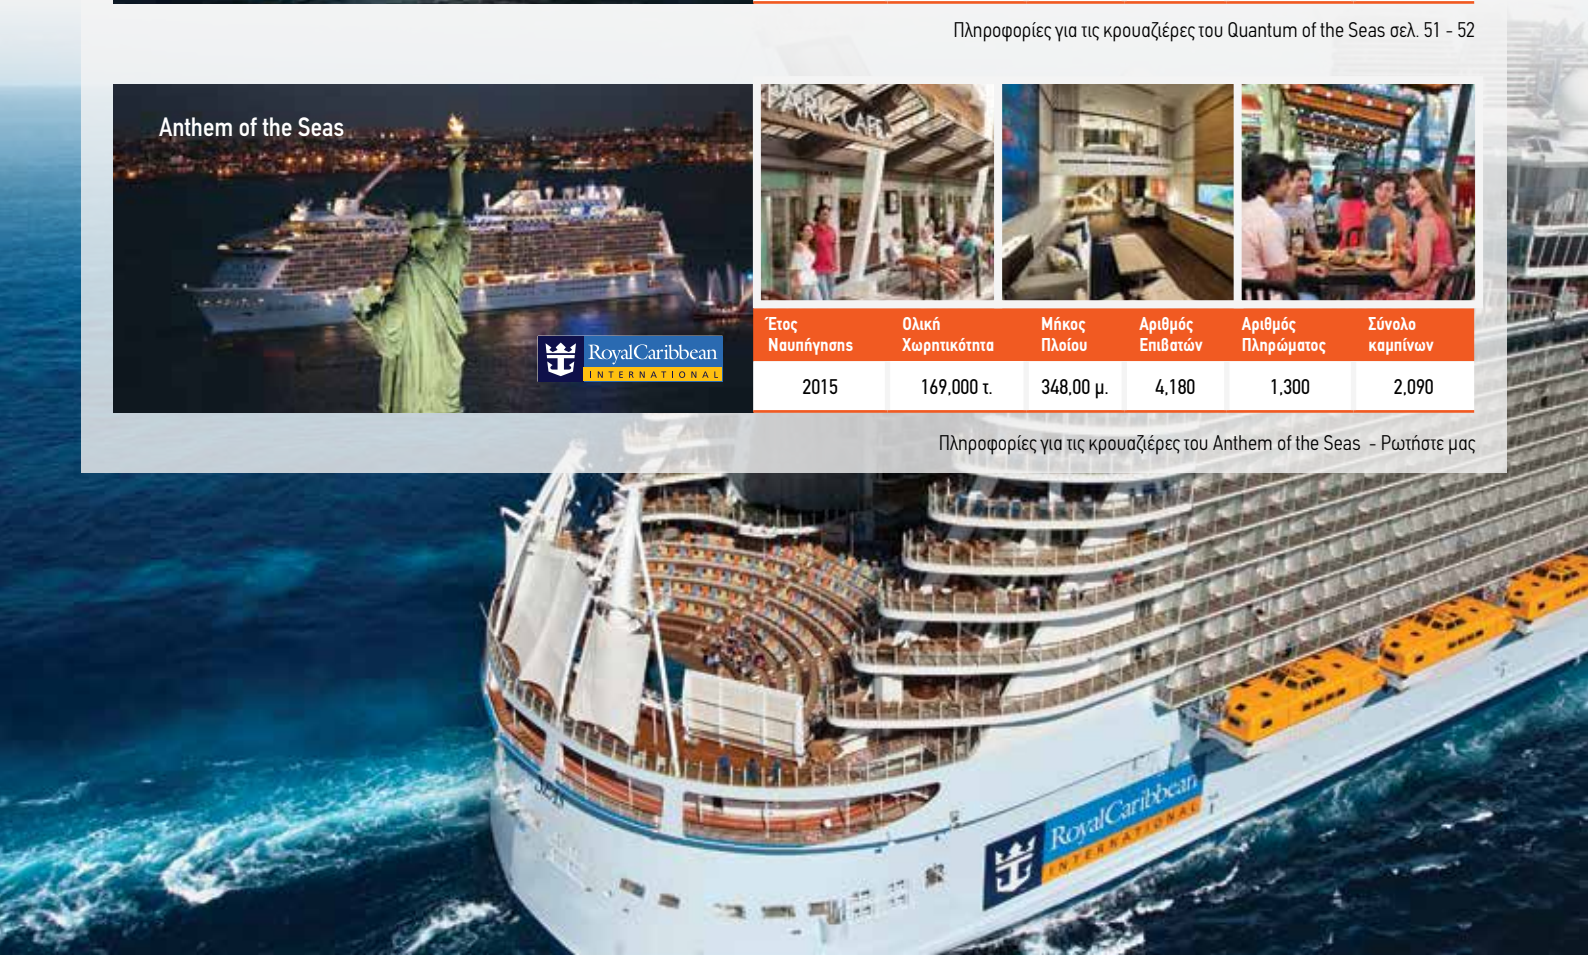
Πληροφορίες για τις κρουαζιέρες του Quantum of the Seas σελ. 51 - 52

Anthem of the Seas

RoyalCaribbean INTERNATIONAL

PARK CAFE

| Έτος Ναυπήγησης | Ολική Χωρητικότητα | Μήκος Πλοίου | Αριθμός Επιβατών | Αριθμός Πληρώματος | Σύνολο καμπίνων |
|---|---|---|---|---|---|
| 2015 | 169,000 τ. | 348,00 μ. | 4,180 | 1,300 | 2,090 |

Πληροφορίες για τις κρουαζιέρες του Anthem of the Seas - Ρωτήστε μας

RoyalCaribbean INTERNATIONAL